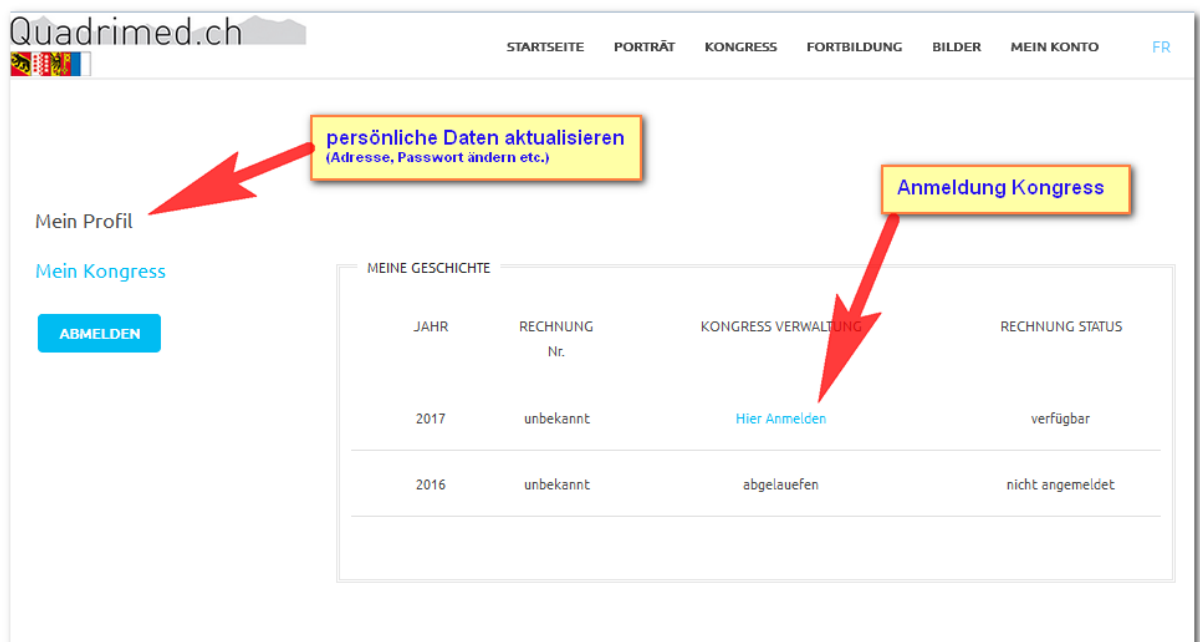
Quadrimed.ch

STARTSEITE PORTRÄT KONGRESS FORTBILDUNG BILDER MEIN KONTO FR

persönliche Daten aktualisieren
(Adresse, Passwort ändern etc.)

Anmeldung Kongress

Mein Profil

Mein Kongress

ABMELDEN

MEINE GESCHICHTE

| JAHR | RECHNUNG Nr. | KONGRESS VERWALTUNG | RECHNUNG STATUS |
|---|---|---|---|
| 2017 | unbekannt | Hier Anmelden | verfügbar |
| 2016 | unbekannt | abgelaufen | nicht angemeldet |